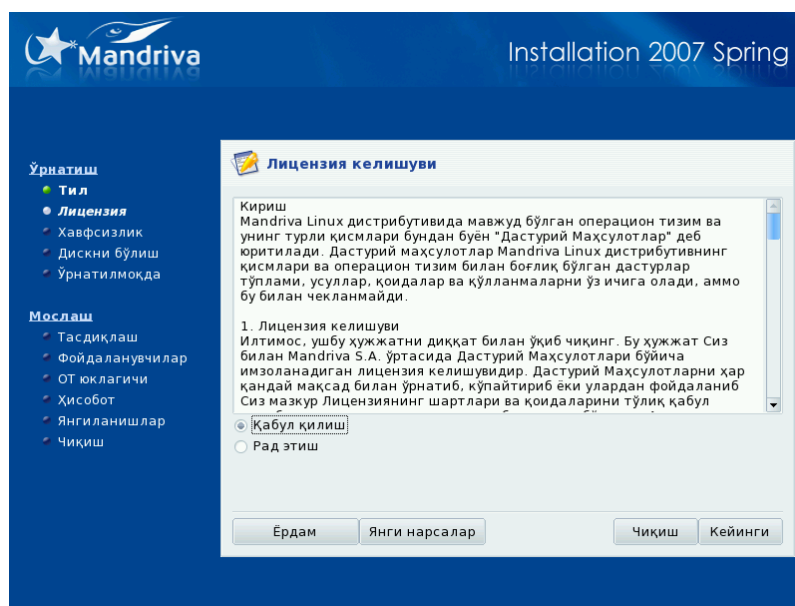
Mandriva

Installation 2007 Spring

Ўрнатиш
Тил
Лицензия
Хавфсизлик
Дискни бўлиш
Ўрнатилмоқда

Мослаш
Тасдиқлаш
Фойдаланувчилар
ОТ юклагичи
Ҳисобот
Янгиланишлар
Чиқиш

Лицензия келишуви

Кириш
Mandriva Linux дистрибутивида мавжуд бўлган операцион тизим ва унинг турли қисмлари бундан буён "Дастурий Маҳсулотлар" деб юритилади. Дастурий маҳсулотлар Mandriva Linux дистрибутивнинг қисмлари ва операцион тизим билан боғлиқ бўлган дастурлар тўплами, усуллар, қоидалар ва қўлланмаларни ўз ичига олади, аммо бу билан чекланмайди.

1. Лицензия келишуви
Илтимос, ушбу ҳужжатни диққат билан ўқиб чиқинг. Бу ҳужжат Сиз билан Mandriva S.A. ўртасида Дастурий Маҳсулотлари бўйича имзоланадиган лицензия келишувидир. Дастурий Маҳсулотларни ҳар қандай мақсад билан ўрнатиб, кўпайтириб ёки улардан фойдаланиб Сиз мазкур Лицензиянинг шартлари ва қоидаларини тўлиқ қабул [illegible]

Қабул қилиш
Рад этиш

Ёрдам
Янги нарсалар
Чиқиш
Кейинги